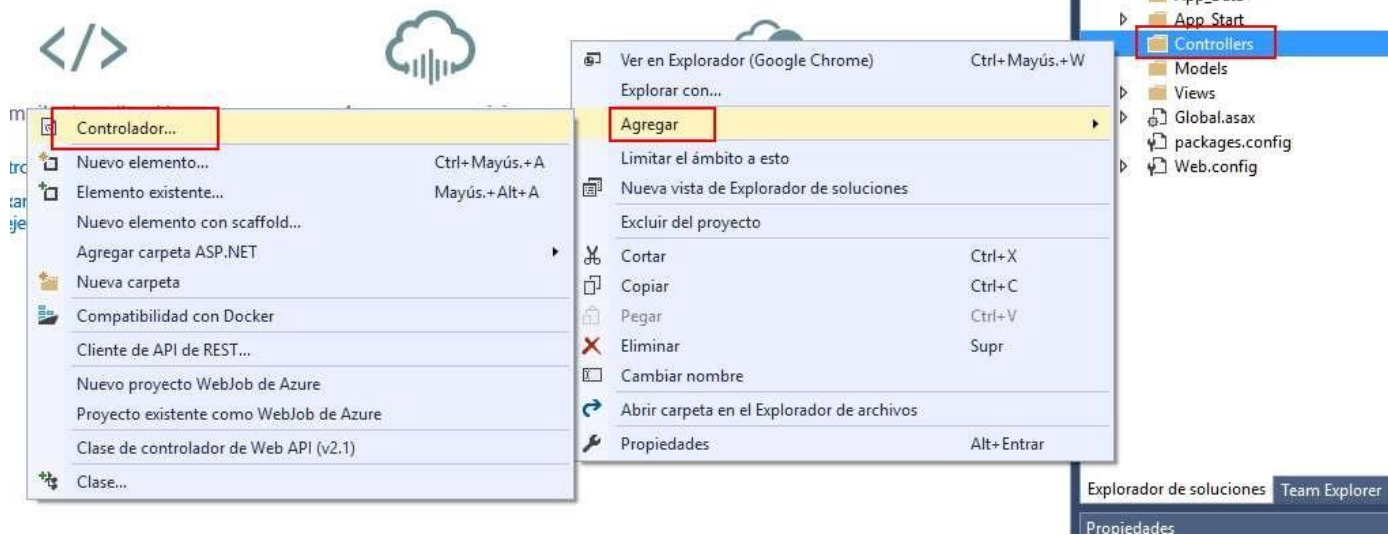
</>

m

tr

:ar
je

Controlador...
Nuevo elemento... Ctrl+Mayús.+A
Elemento existente... Mayús.+Alt+A
Nuevo elemento con scaffold...
Agregar carpeta ASP.NET
Nueva carpeta
Compatibilidad con Docker
Cliente de API de REST...
Nuevo proyecto WebJob de Azure
Proyecto existente como WebJob de Azure
Clase de controlador de Web API (v2.1)
Clase...

Ver en Explorador (Google Chrome) Ctrl+Mayús.+W
Explorar con...
Agregar
Limitar el ámbito a esto
Nueva vista de Explorador de soluciones
Excluir del proyecto
Cortar Ctrl+X
Copiar Ctrl+C
Pegar Ctrl+V
Eliminar Supr
Cambiar nombre
Abrir carpeta en el Explorador de archivos
Propiedades Alt+Entrar

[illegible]
App_Start
Controllers
Models
Views
Global.asax
packages.config
Web.config

Explorador de soluciones Team Explorer
Propiedades